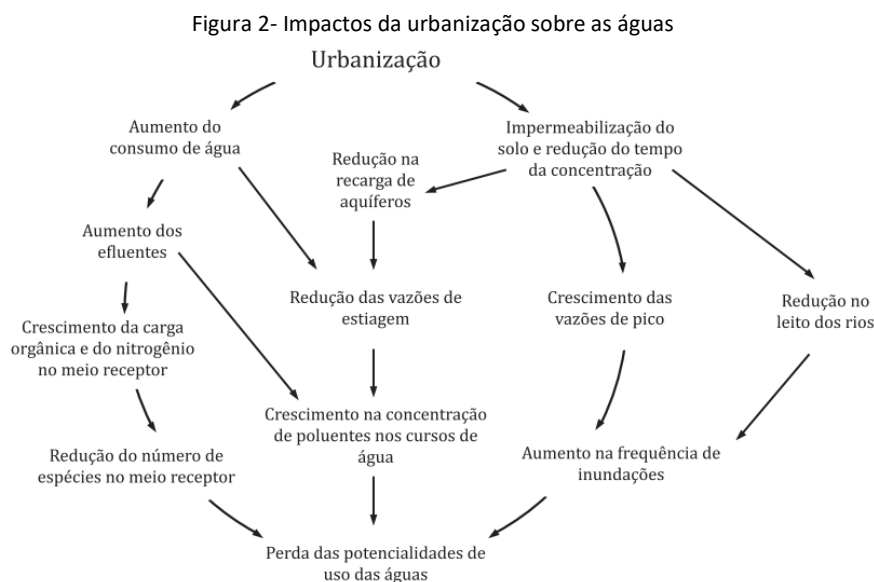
Figura 2- Impactos da urbanização sobre as águas

Urbanização

Aumento do consumo de água

Impermeabilização do solo e redução do tempo da concentração

Redução na recarga de aquíferos

Aumento dos efluentes

Redução das vazões de estiagem

Crescimento das vazões de pico

Redução no leito dos rios

Crescimento da carga orgânica e do nitrogênio no meio receptor

Crescimento na concentração de poluentes nos cursos de água

Redução do número de espécies no meio receptor

Aumento na frequência de inundações

Perda das potencialidades de uso das águas